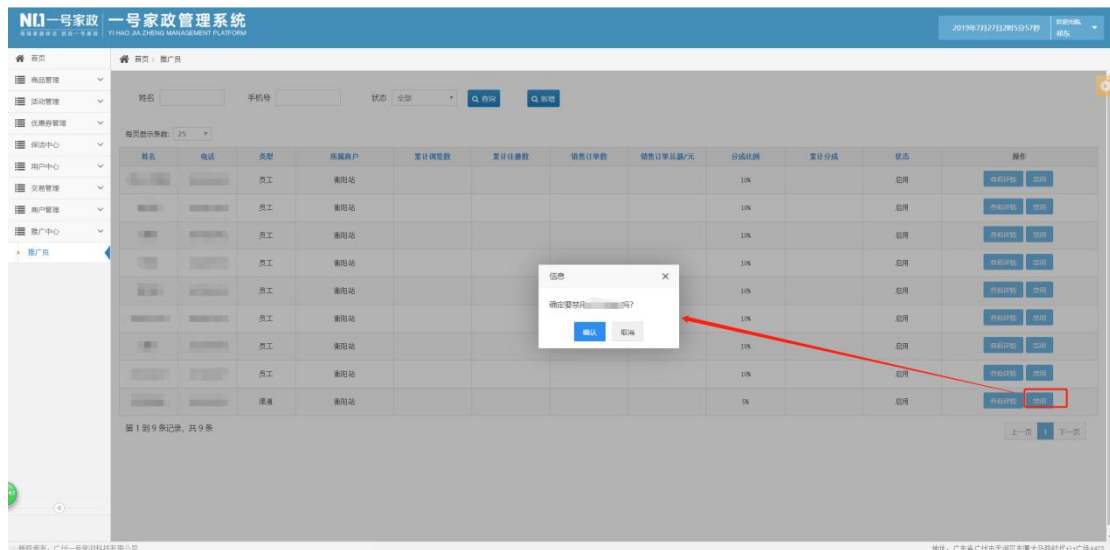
NI.1一号家政 一号家政管理系统 YI HAO JIA ZHENG MANAGEMENT PLATFORM

2019年7月27日28分57秒 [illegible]

首页
商品管理
活动管理
优惠券管理
保洁中心
用户中心
交易管理
商户管理
推广中心
推广员

首页 > 推广员

姓名 手机号 状态 全部 查询 新增

每页显示条数: 25

| 姓名 | 电话 | 类型 | 所属商户 | 累计浏览数 | 累计注册数 | 销售订单数 | 销售订单总额/元 | 分成比例 | 累计分成 | 状态 | 操作 |
|---|---|---|---|---|---|---|---|---|---|---|---|
| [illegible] | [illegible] | 员工 | 衡阳站 | | | | | 10% | | 启用 | 查看详情 禁用 |
| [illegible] | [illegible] | 员工 | 衡阳站 | | | | | 10% | | 启用 | 查看详情 禁用 |
| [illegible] | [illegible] | 员工 | 衡阳站 | | | | | 10% | | 启用 | 查看详情 禁用 |
| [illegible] | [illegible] | 员工 | 衡阳站 | | | | | 10% | | 启用 | 查看详情 禁用 |
| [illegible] | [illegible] | 员工 | 衡阳站 | | | | | 10% | | 启用 | 查看详情 禁用 |
| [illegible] | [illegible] | 员工 | 衡阳站 | | | | | 10% | | 启用 | 查看详情 禁用 |
| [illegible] | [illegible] | 员工 | 衡阳站 | | | | | 10% | | 启用 | 查看详情 禁用 |
| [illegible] | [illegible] | 员工 | 衡阳站 | | | | | 10% | | 启用 | 查看详情 禁用 |
| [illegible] | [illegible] | 渠道 | 衡阳站 | | | | | 5% | | 启用 | 查看详情 禁用 |

第 1 到 9 条记录，共 9 条

上一页 1 下一页

信息
确定要禁用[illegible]吗?
确认 取消

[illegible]广州一号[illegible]科技有限公司
地址：广东省广州市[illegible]